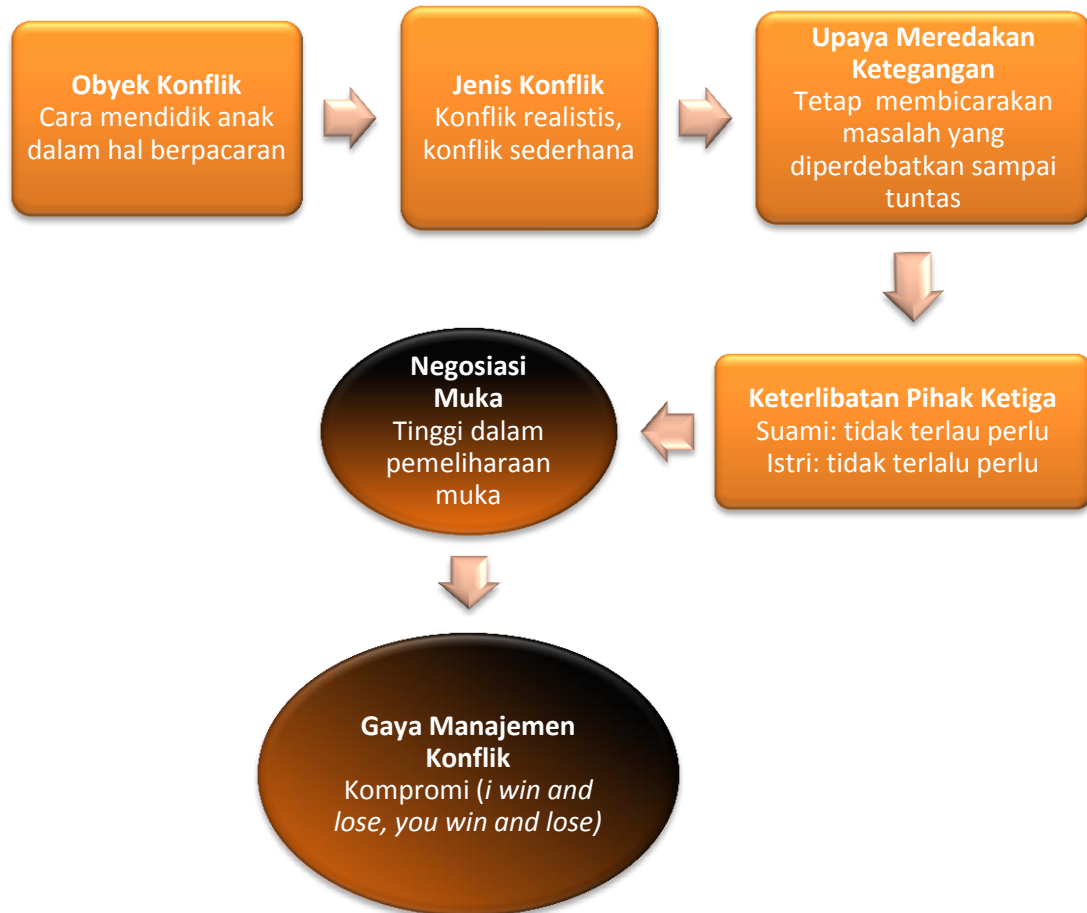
Obyek Konflik
Cara mendidik anak dalam hal berpacaran

Jenis Konflik
Konflik realistis, konflik sederhana

Upaya Meredakan Ketegangan
Tetap membicarakan masalah yang diperdebatkan sampai tuntas

Keterlibatan Pihak Ketiga
Suami: tidak terlau perlu
Istri: tidak terlalu perlu

Negosiasi Muka
Tinggi dalam pemeliharaan muka

Gaya Manajemen Konflik
Kompromi (i win and lose, you win and lose)